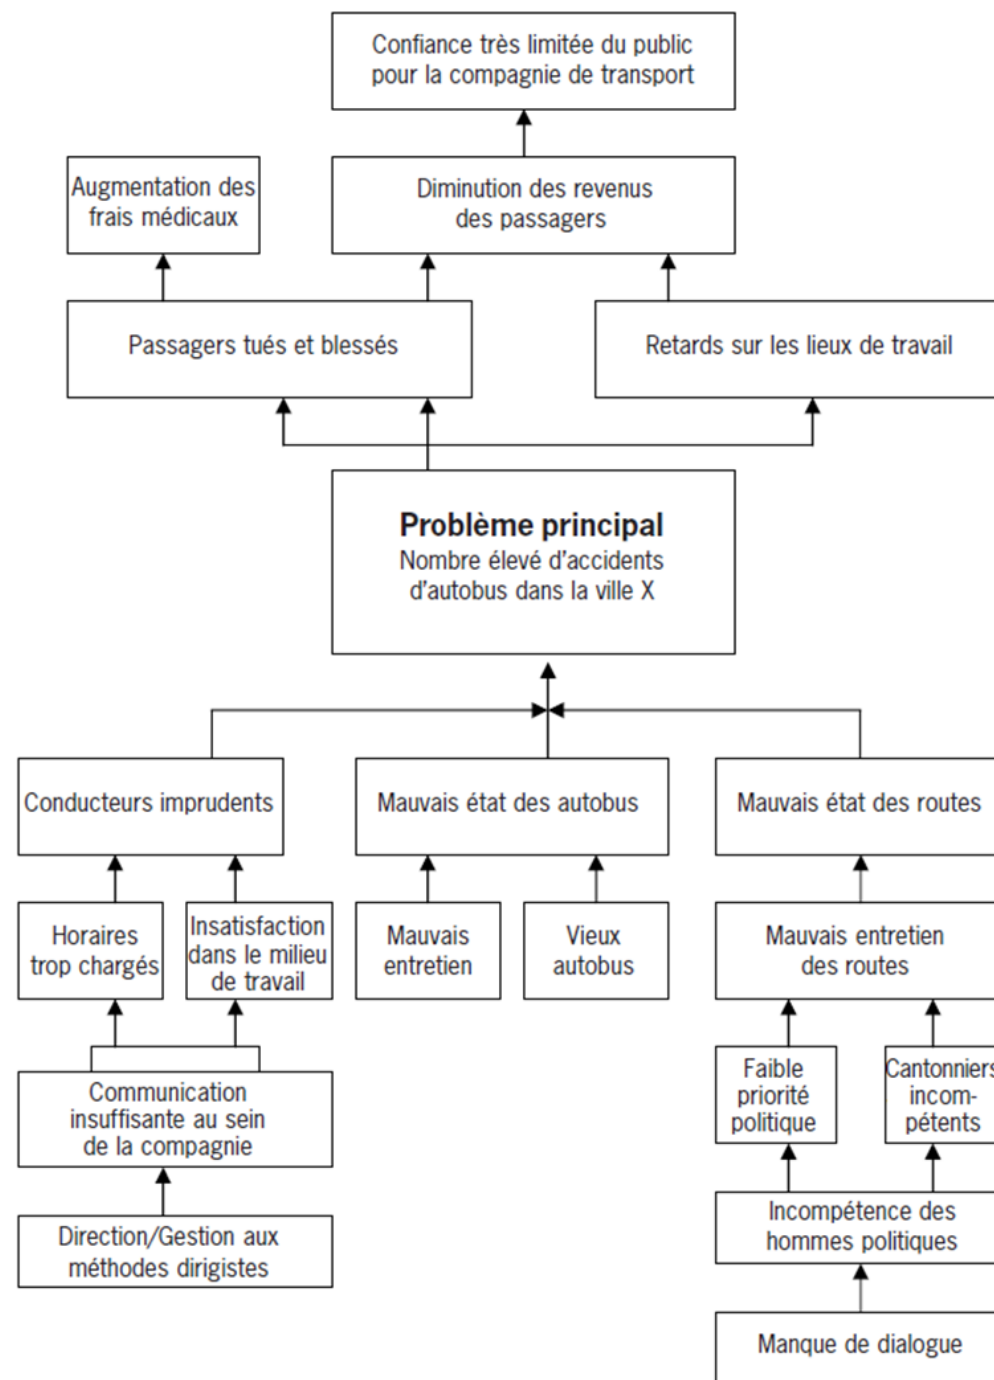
Confiance très limitée du public pour la compagnie de transport

Augmentation des frais médicaux

Diminution des revenus des passagers

Passagers tués et blessés

Retards sur les lieux de travail

**Problème principal**
Nombre élevé d'accidents d'autobus dans la ville X

Conducteurs imprudents

Mauvais état des autobus

Mauvais état des routes

Horaires trop chargés

Insatisfaction dans le milieu de travail

Mauvais entretien

Vieux autobus

Mauvais entretien des routes

Communication insuffisante au sein de la compagnie

Faible priorité politique

Cantonniers incompétents

Direction/Gestion aux méthodes dirigistes

Incompétence des hommes politiques

Manque de dialogue